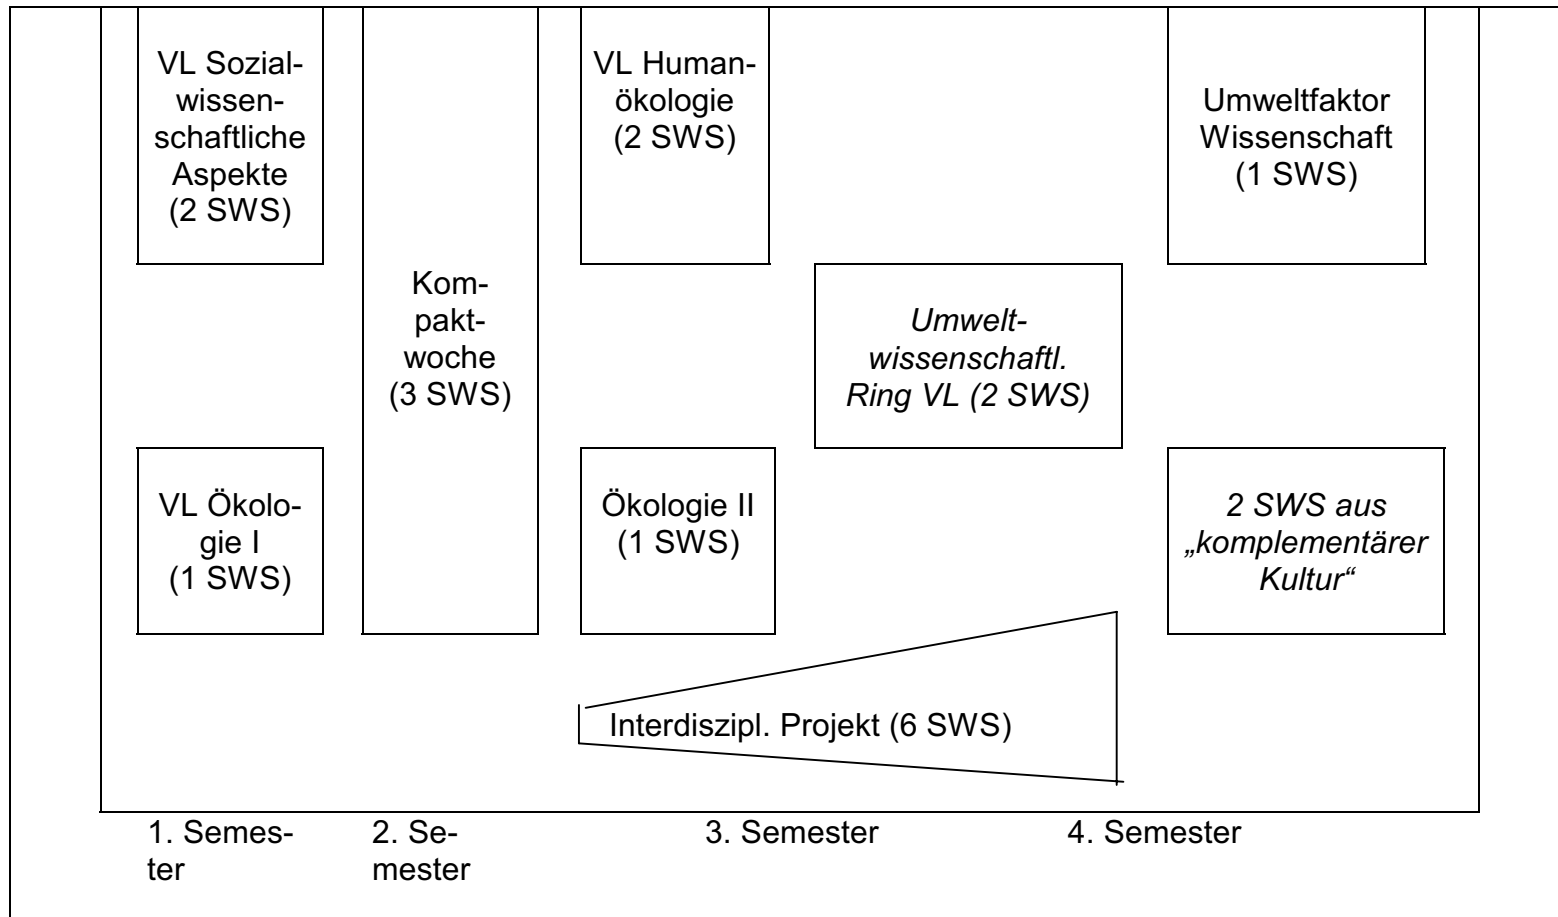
VL Sozialwissenschaftliche Aspekte (2 SWS)

Kompaktwoche (3 SWS)

VL Humanökologie (2 SWS)

Umweltfaktor Wissenschaft (1 SWS)

*Umweltwissenschaftl. Ring VL (2 SWS)*

VL Ökologie I (1 SWS)

Ökologie II (1 SWS)

*2 SWS aus „komplementärer Kultur“*

Interdiszipl. Projekt (6 SWS)

1. Semester

2. Semester

3. Semester

4. Semester